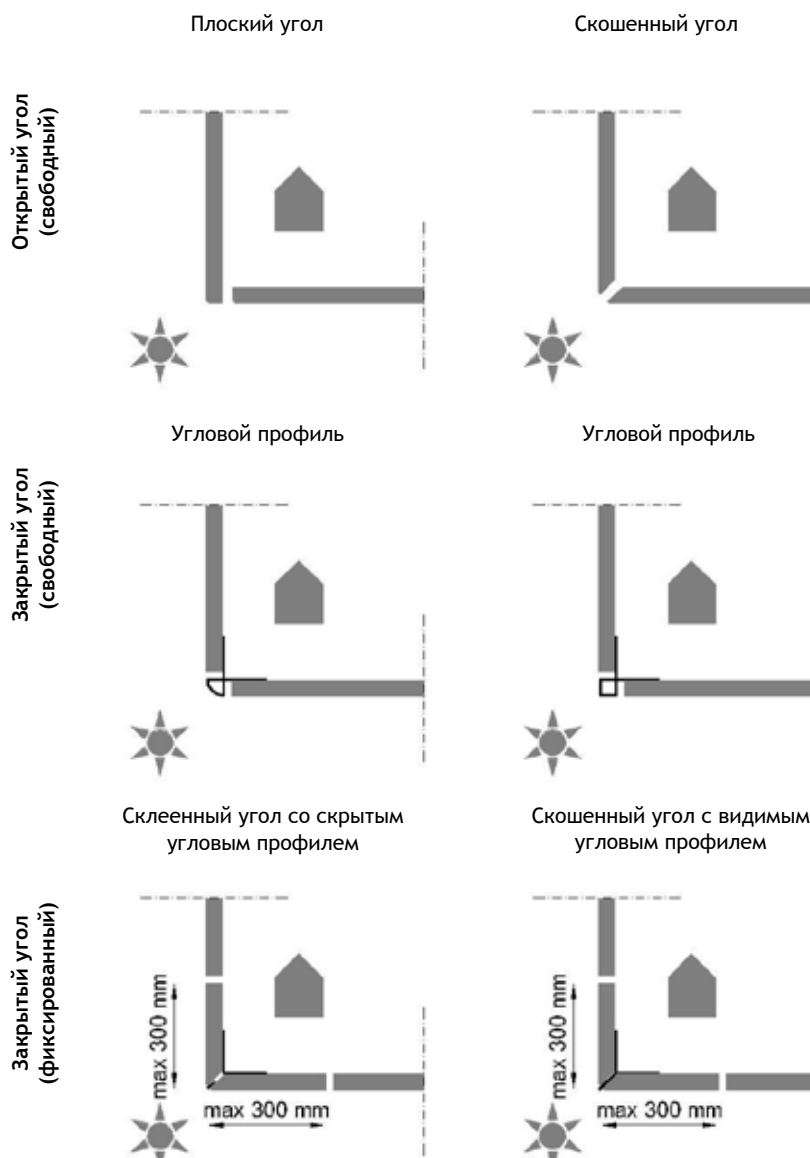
Плоский угол

Скошенный угол

Открытый угол (свободный)

Угловой профиль

Угловой профиль

Закрытый угол (свободный)

Склеенный угол со скрытым угловым профилем

Скошенный угол с видимым угловым профилем

Закрытый угол (фиксированный)

max 300 mm

max 300 mm

max 300 mm

max 300 mm